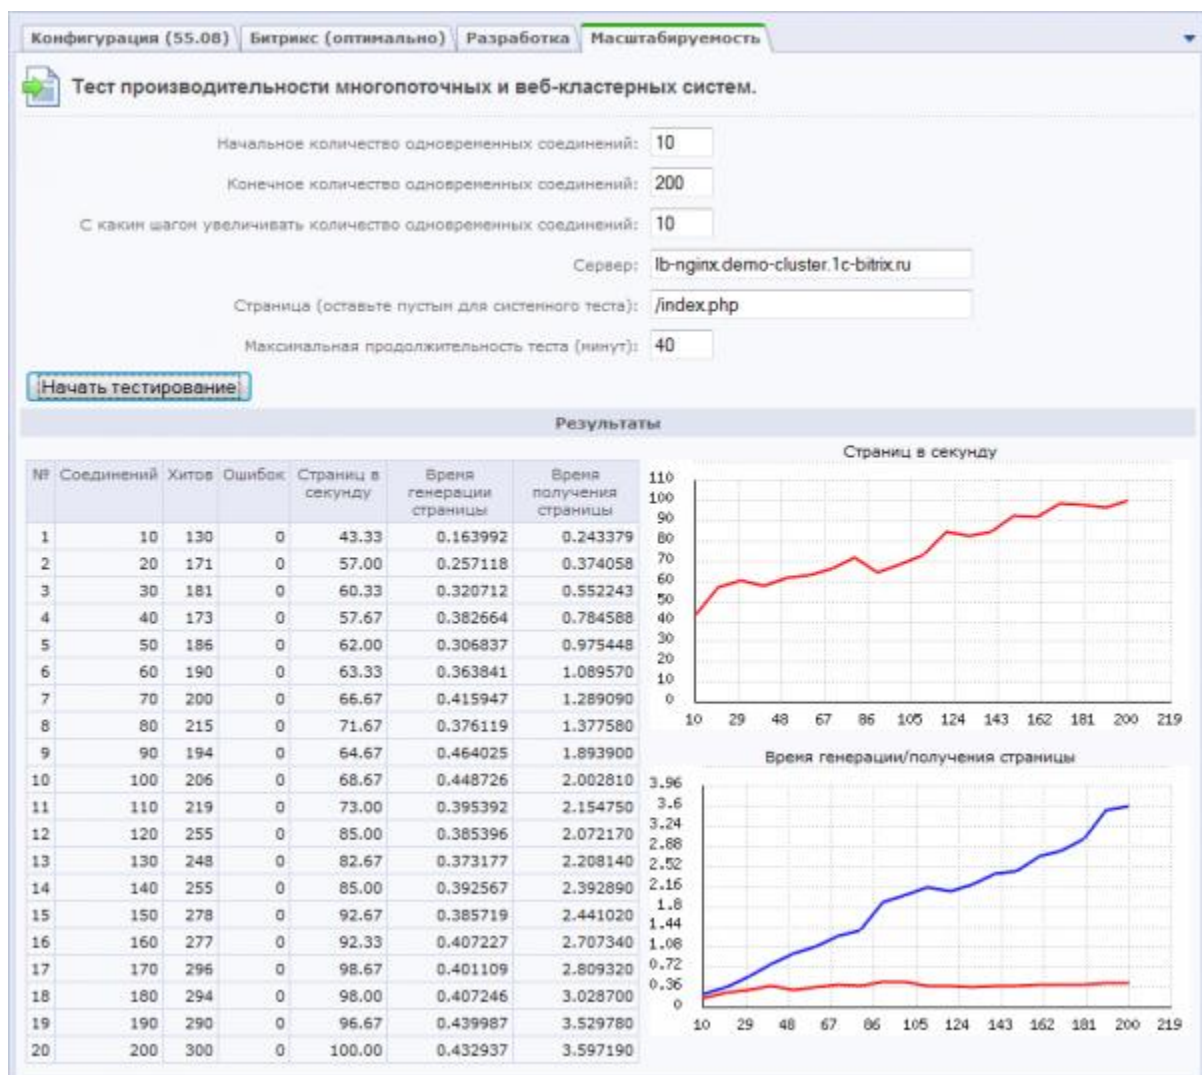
Конфигурация (55.08) | Битрикс (оптимально) | Разработка | Масштабируемость

Тест производительности многопоточных и веб-кластерных систем.

Начальное количество одновременных соединений: 10

Конечное количество одновременных соединений: 200

С каким шагом увеличивать количество одновременных соединений: 10

Сервер: lb-nginx.demo-cluster.1c-bitrix.ru

Страница (оставьте пустым для системного теста): /index.php

Максимальная продолжительность теста (минут): 40

Начать тестирование

Результаты

| № | Соединений | Хитов | Ошибок | Страниц в секунду | Время генерации страницы | Время получения страницы |
|---|---|---|---|---|---|---|
| 1 | 10 | 130 | 0 | 43.33 | 0.163992 | 0.243379 |
| 2 | 20 | 171 | 0 | 57.00 | 0.257118 | 0.374058 |
| 3 | 30 | 181 | 0 | 60.33 | 0.320712 | 0.552243 |
| 4 | 40 | 173 | 0 | 57.67 | 0.382664 | 0.784588 |
| 5 | 50 | 186 | 0 | 62.00 | 0.306837 | 0.975448 |
| 6 | 60 | 190 | 0 | 63.33 | 0.363841 | 1.089570 |
| 7 | 70 | 200 | 0 | 66.67 | 0.415947 | 1.289090 |
| 8 | 80 | 215 | 0 | 71.67 | 0.376119 | 1.377580 |
| 9 | 90 | 194 | 0 | 64.67 | 0.464025 | 1.893900 |
| 10 | 100 | 206 | 0 | 68.67 | 0.448726 | 2.002810 |
| 11 | 110 | 219 | 0 | 73.00 | 0.395392 | 2.154750 |
| 12 | 120 | 255 | 0 | 85.00 | 0.385396 | 2.072170 |
| 13 | 130 | 248 | 0 | 82.67 | 0.373177 | 2.208140 |
| 14 | 140 | 255 | 0 | 85.00 | 0.392567 | 2.392890 |
| 15 | 150 | 278 | 0 | 92.67 | 0.385719 | 2.441020 |
| 16 | 160 | 277 | 0 | 92.33 | 0.407227 | 2.707340 |
| 17 | 170 | 296 | 0 | 98.67 | 0.401109 | 2.809320 |
| 18 | 180 | 294 | 0 | 98.00 | 0.407246 | 3.028700 |
| 19 | 190 | 290 | 0 | 96.67 | 0.439987 | 3.529780 |
| 20 | 200 | 300 | 0 | 100.00 | 0.432937 | 3.597190 |

Страниц в секунду

110 100 90 80 70 60 50 40 30 20 10 0

10 29 48 67 86 105 124 143 162 181 200 219

Время генерации/получения страницы

3.96 3.6 3.24 2.88 2.52 2.16 1.8 1.44 1.08 0.72 0.36 0

10 29 48 67 86 105 124 143 162 181 200 219